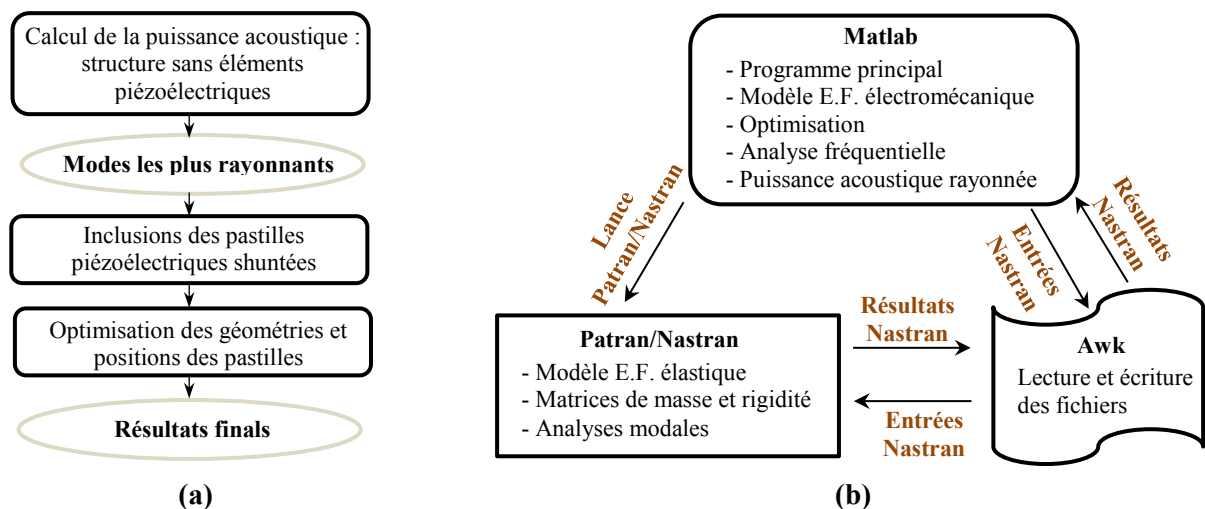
Calcul de la puissance acoustique : structure sans éléments piézoélectriques

Modes les plus rayonnants

Inclusions des pastilles piézoélectriques shuntées

Optimisation des géométries et positions des pastilles

Résultats finals

(a)

Matlab
- Programme principal
- Modèle E.F. électromécanique
- Optimisation
- Analyse fréquentielle
- Puissance acoustique rayonnée

Lance Patran/Nastran

Résultats Nastran

Entrées Nastran

Patran/Nastran
- Modèle E.F. élastique
- Matrices de masse et rigidité
- Analyses modales

Résultats Nastran

Entrées Nastran

Awk
Lecture et écriture des fichiers

(b)